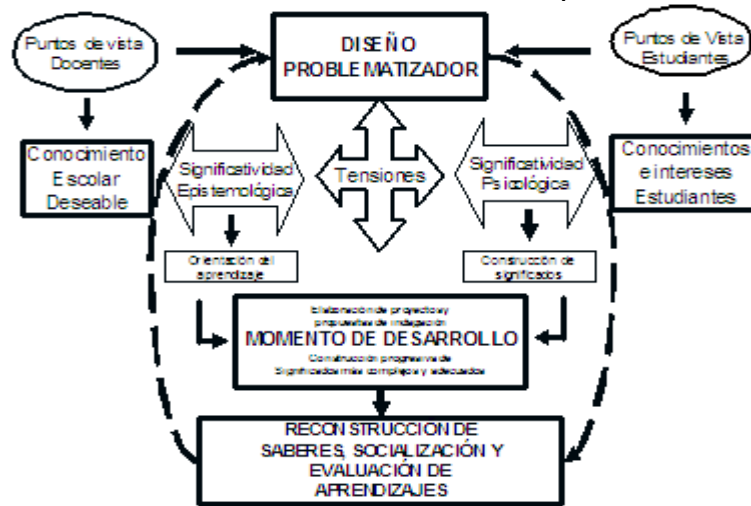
Puntos de vista Docentes

DISEÑO PROBLEMATIZADOR

Puntos de Vista Estudiantes

Conocimiento Escolar Deseable

Significatividad Epistemológica

Tensiones

Significatividad Psicológica

Conocimientos e intereses Estudiantes

Orientación del aprendizaje

Construcción de significados

Elaboración de proyectos y propuestas de indagación

MOMENTO DE DESARROLLO

Construcción progresiva de Significados más complejos y adecuados

RECONSTRUCCION DE SABERES, SOCIALIZACIÓN Y EVALUACIÓN DE APRENDIZAJES